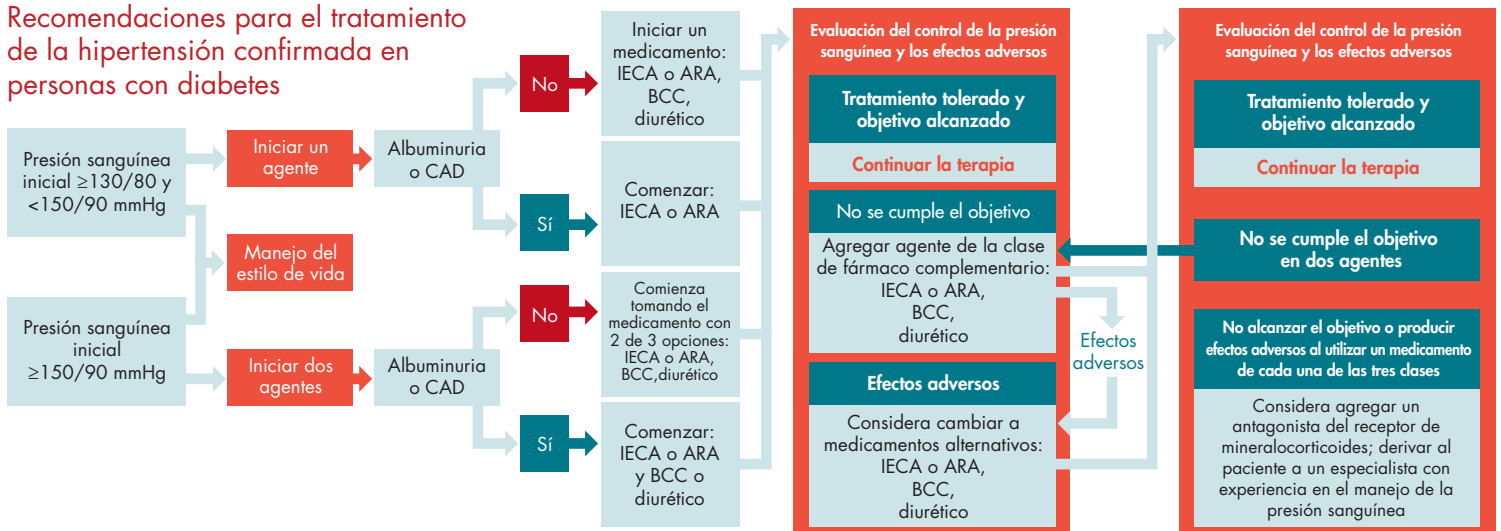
Recomendaciones para el tratamiento de la hipertensión confirmada en personas con diabetes

Presión sanguínea inicial ≥130/80 y <150/90 mmHg

Iniciar un agente

Albuminuria o CAD

No

Iniciar un medicamento: IECA o ARA, BCC, diurético

Sí

Comenzar: IECA o ARA

Manejo del estilo de vida

Presión sanguínea inicial ≥150/90 mmHg

Iniciar dos agentes

Albuminuria o CAD

No

Comienza tomando el medicamento con 2 de 3 opciones: IECA o ARA, BCC,diurético

Sí

Comenzar: IECA o ARA y BCC o diurético

Evaluación del control de la presión sanguínea y los efectos adversos

Tratamiento tolerado y objetivo alcanzado

Continuar la terapia

No se cumple el objetivo

Agregar agente de la clase de fármaco complementario: IECA o ARA, BCC, diurético

Efectos adversos

Efectos adversos

Considera cambiar a medicamentos alternativos: IECA o ARA, BCC, diurético

Evaluación del control de la presión sanguínea y los efectos adversos

Tratamiento tolerado y objetivo alcanzado

Continuar la terapia

No se cumple el objetivo en dos agentes

No alcanzar el objetivo o producir efectos adversos al utilizar un medicamento de cada una de las tres clases

Considera agregar un antagonista del receptor de mineralocorticoides; derivar al paciente a un especialista con experiencia en el manejo de la presión sanguínea